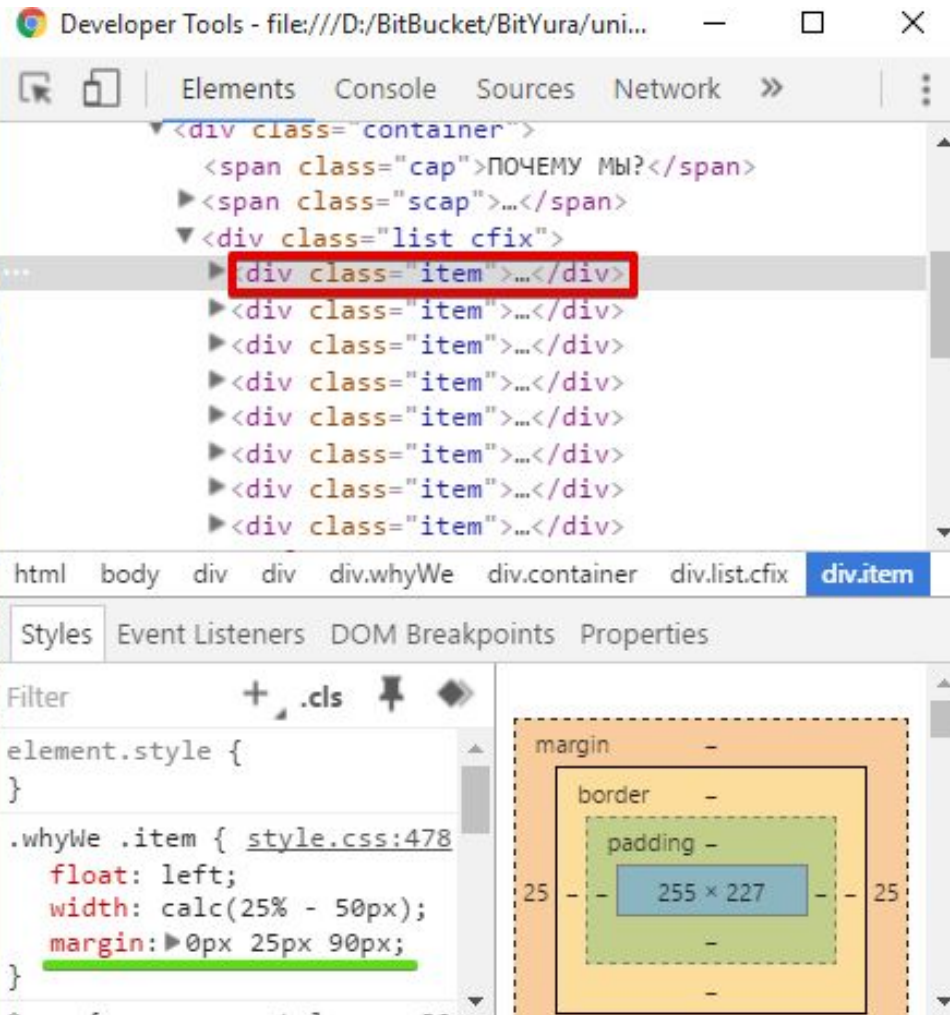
Developer Tools - file:///D:/BitBucket/BitYura/uni...

Elements Console Sources Network »

<div class="container">
<span class="cap">ПОЧЕМУ МЫ?</span>
<span class="scap">…</span>
<div class="list cfix">
<div class="item">…</div>
<div class="item">…</div>
<div class="item">…</div>
<div class="item">…</div>
<div class="item">…</div>
<div class="item">…</div>
<div class="item">…</div>
<div class="item">…</div>

html body div div div.whyWe div.container div.list.cfix div.item

Styles Event Listeners DOM Breakpoints Properties

Filter + .cls

element.style {
}

.whyWe .item { style.css:478
float: left;
width: calc(25% - 50px);
margin: 0px 25px 90px;
}

margin –
border –
padding –
25 – – 255 × 227 – – 25
–
–